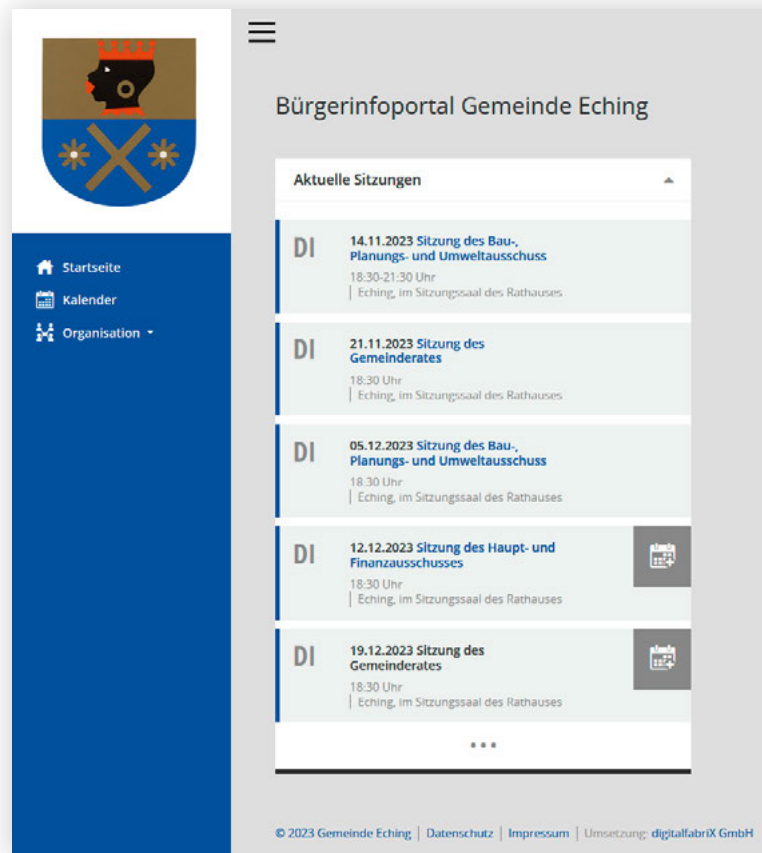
Startseite
Kalender
Organisation

Bürgerinfoportal Gemeinde Eching

Aktuelle Sitzungen

DI 14.11.2023 Sitzung des Bau-, Planungs- und Umweltausschuss
18:30-21:30 Uhr
Eching, im Sitzungssaal des Rathauses

DI 21.11.2023 Sitzung des Gemeinderates
18:30 Uhr
Eching, im Sitzungssaal des Rathauses

DI 05.12.2023 Sitzung des Bau-, Planungs- und Umweltausschuss
18:30 Uhr
Eching, im Sitzungssaal des Rathauses

DI 12.12.2023 Sitzung des Haupt- und Finanzausschusses
18:30 Uhr
Eching, im Sitzungssaal des Rathauses

DI 19.12.2023 Sitzung des Gemeinderates
18:30 Uhr
Eching, im Sitzungssaal des Rathauses

...

© 2023 Gemeinde Eching | Datenschutz | Impressum | Umsetzung: digitalfabriX GmbH